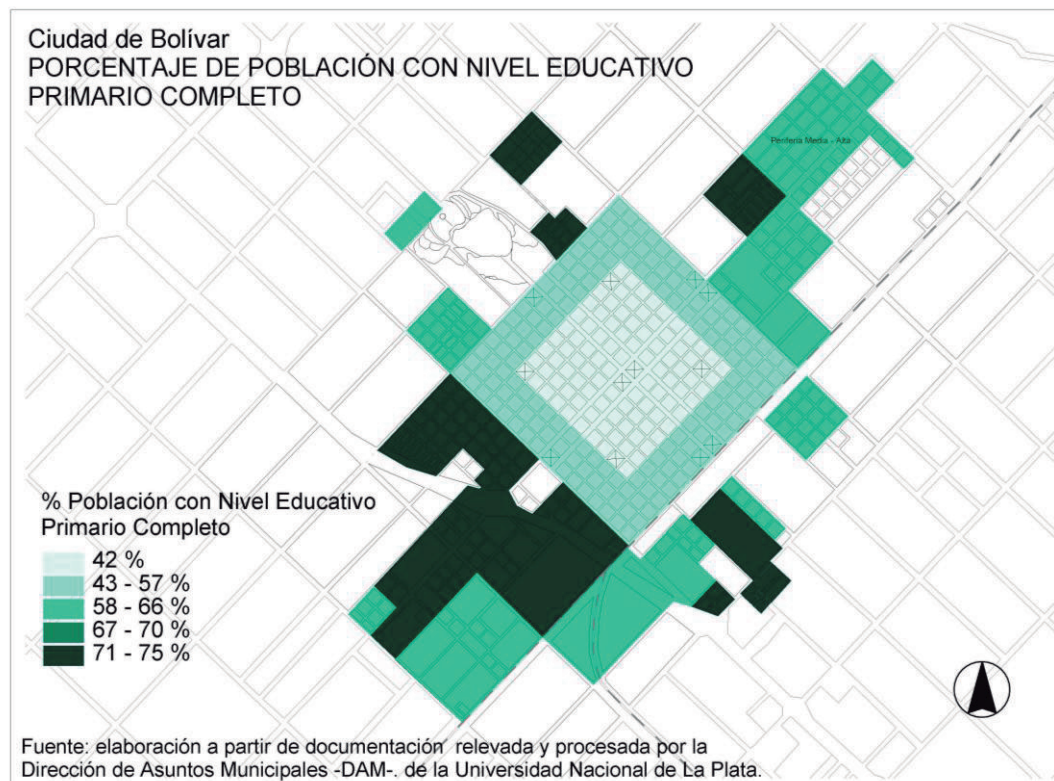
Ciudad de Bolívar
PORCENTAJE DE POBLACIÓN CON NIVEL EDUCATIVO PRIMARIO COMPLETO

Periferia Media - Alta

% Población con Nivel Educativo Primario Completo
42 %
43 - 57 %
58 - 66 %
67 - 70 %
71 - 75 %

Fuente: elaboración a partir de documentación relevada y procesada por la Dirección de Asuntos Municipales -DAM-. de la Universidad Nacional de La Plata.